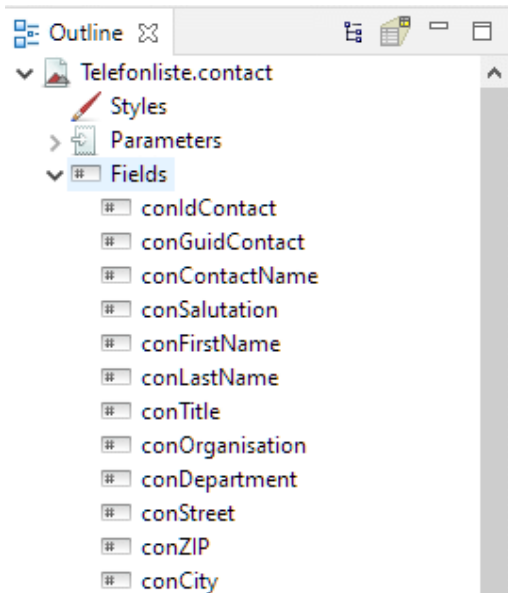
Outline ☒

Telefonliste.contact
Styles
Parameters
Fields
conIdContact
conGuidContact
conContactName
conSalutation
conFirstName
conLastName
conTitle
conOrganisation
conDepartment
conStreet
conZIP
conCity